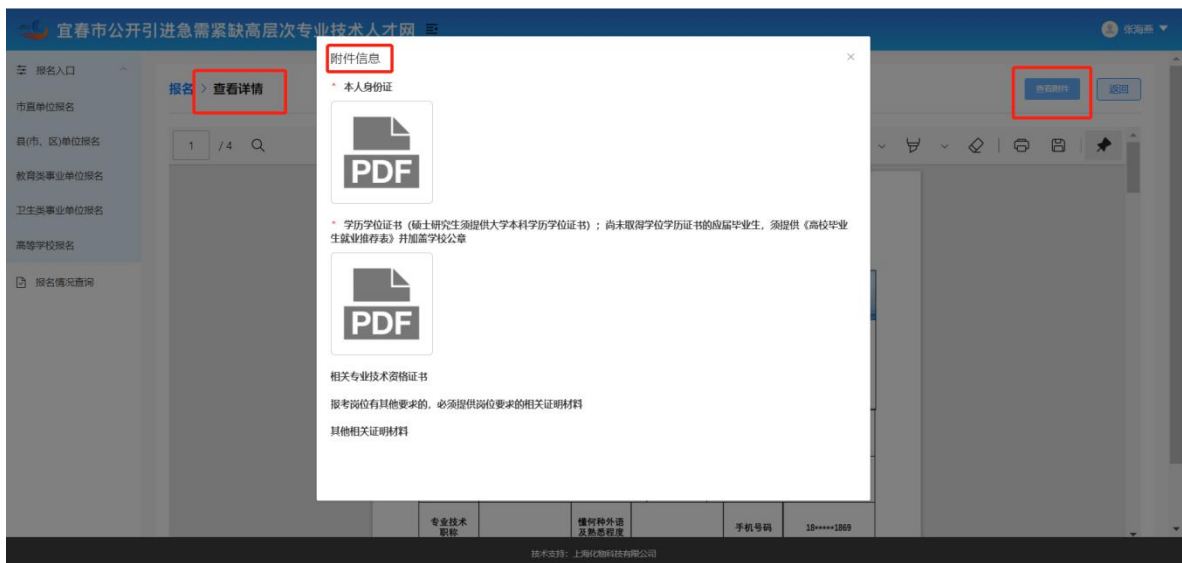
宜春市公开引进急需紧缺高层次专业技术人才网

张海燕

报名入口
市直单位报名
县(市、区)单位报名
教育类事业单位报名
卫生类事业单位报名
高等学校报名
报名情况查询

报名 > 查看详情

1 /4

查看附件
返回

附件信息

* 本人身份证

PDF

* 学历学位证书（硕士研究生须提供大学本科学历学位证书）；尚未取得学位学历证书的应届毕业生，须提供《高校毕业生就业推荐表》并加盖学校公章

PDF

相关专业技术资格证书

报考岗位有其他要求的，必须提供岗位要求的相关证明材料

其他相关证明材料

| 专业技术职称 | | 懂何种外语及熟悉程度 | | 手机号码 | 18*****1869 |
|---|---|---|---|---|---|

技术支持：上海化物科技有限公司